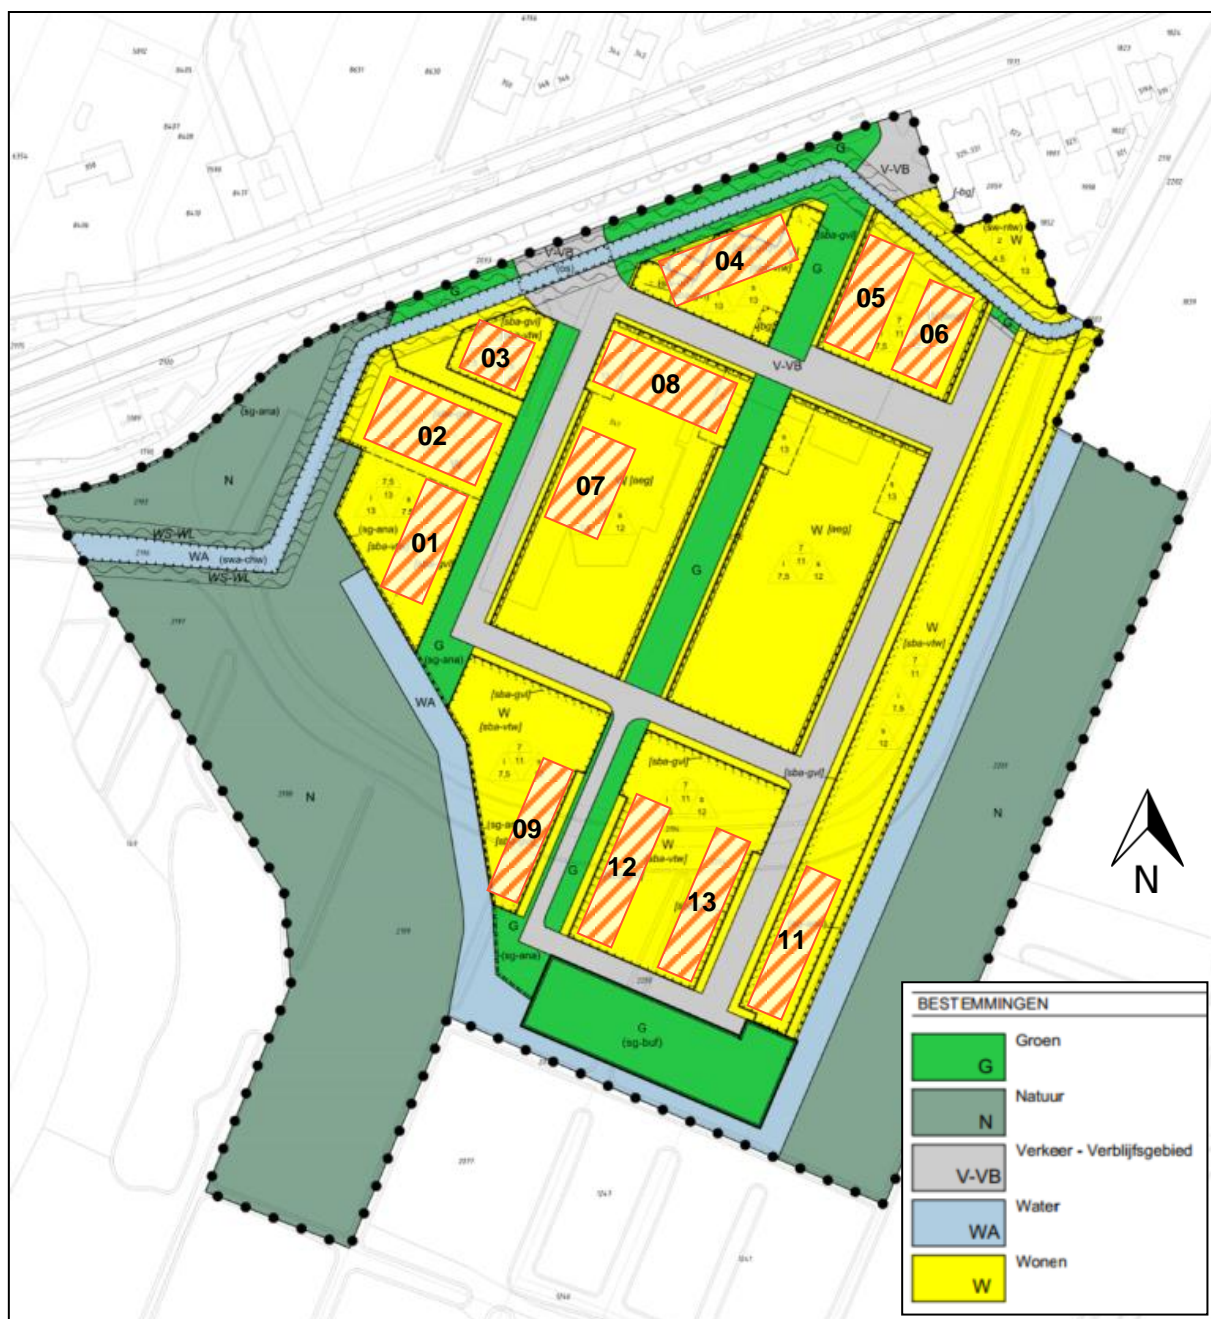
G
V-VB
[-bg]
[sw-rtw]
W
2
4.5
13
V-VB
(os)
04
[sba-gvl]
G
05
06
03
[sba-gvl]
08
V-VB
(sg-ana)
02
N
07
[aeg]
W [aeg]
WS-WL
WA (swa-chw)
WS-WL
(sg-ana)
01
G
G
(sg-ana)
W
[sba-vtw]
WA
[sba-gvl]
W
[sba-vtw]
[sba-gvl]
[sba-gvl]
N
09
G
12
W
[sba-vtw]
13
11
N
N
G
G
(sg-ana)
(sg-buf)

BESTEMMINGEN
Groen
G
Natuur
N
Verkeer - Verblijfsgebied
V-VB
Water
WA
Wonen
W